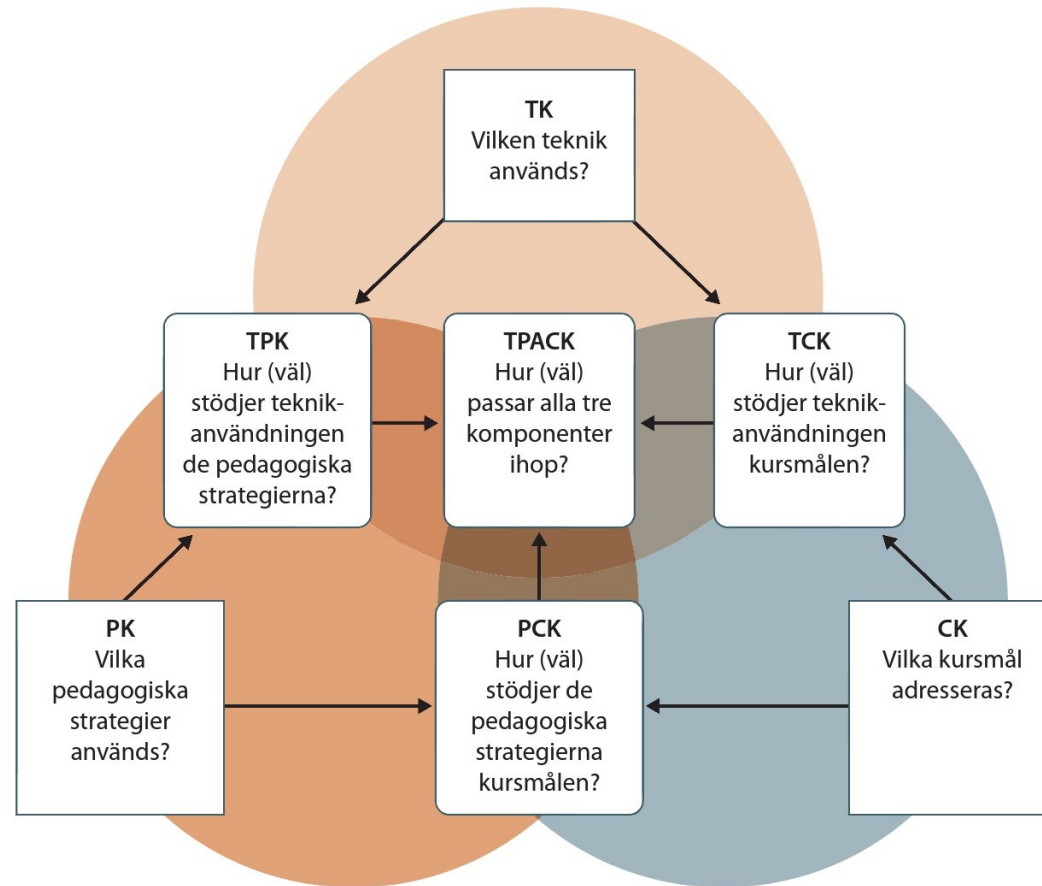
TK
Vilken teknik används?

TPK
Hur (väl) stödjer teknikanvändningen de pedagogiska strategierna?

TPACK
Hur (väl) passar alla tre komponenter ihop?

TCK
Hur (väl) stödjer teknikanvändningen kursmålen?

PK
Vilka pedagogiska strategier används?

PCK
Hur (väl) stödjer de pedagogiska strategierna kursmålen?

CK
Vilka kursmål adresseras?